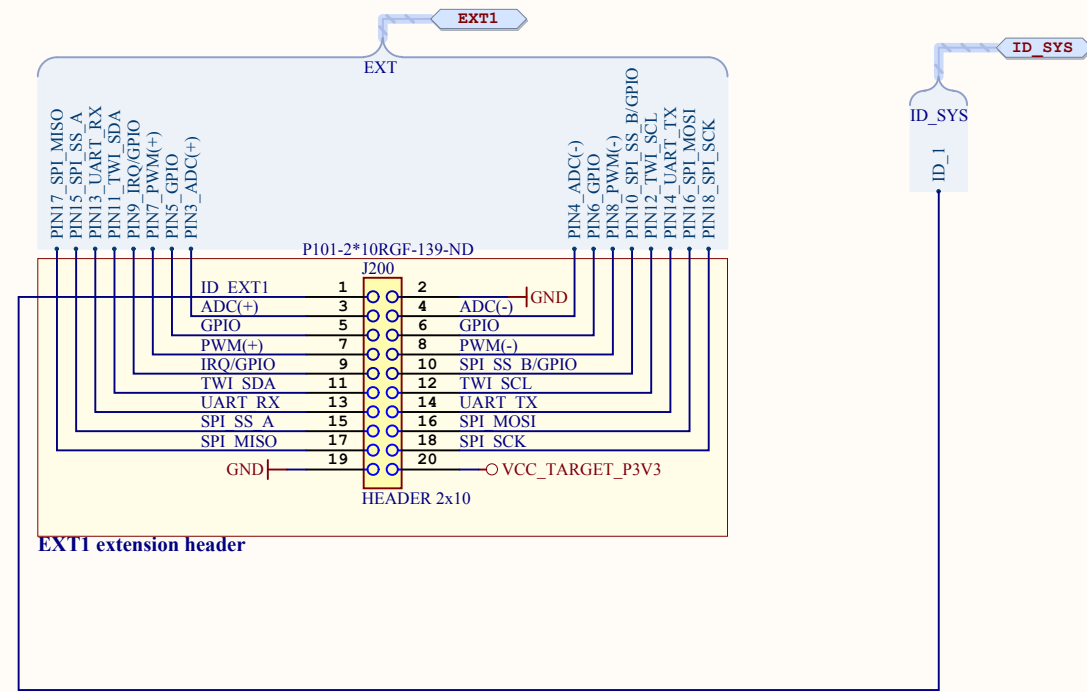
EXT1

EXT

ID_SYS

ID_SYS

ID_1

PIN17_SPI_MISO
PIN15_SPI_SS_A
PIN13_UART_RX
PIN11_TWI_SDA
PIN9_IRQ/GPIO
PIN7_PWM(+)
PIN5_GPIO
PIN3_ADC(+)

PIN4_ADC(-)
PIN6_GPIO
PIN8_PWM(-)
PIN10_SPI_SS_B/GPIO
PIN12_TWI_SCL
PIN14_UART_TX
PIN16_SPI_MOSI
PIN18_SPI_SCK

P101-2*10RGF-139-ND
J200

| | | | |
|---|---|---|---|
| ID_EXT1 | 1 | 2 | GND |
| ADC(+) | 3 | 4 | ADC(-) |
| GPIO | 5 | 6 | GPIO |
| PWM(+) | 7 | 8 | PWM(-) |
| IRQ/GPIO | 9 | 10 | SPI_SS_B/GPIO |
| TWI_SDA | 11 | 12 | TWI_SCL |
| UART_RX | 13 | 14 | UART_TX |
| SPI_SS_A | 15 | 16 | SPI_MOSI |
| SPI_MISO | 17 | 18 | SPI_SCK |
| GND | 19 | 20 | VCC_TARGET_P3V3 |

HEADER 2x10

EXT1 extension header